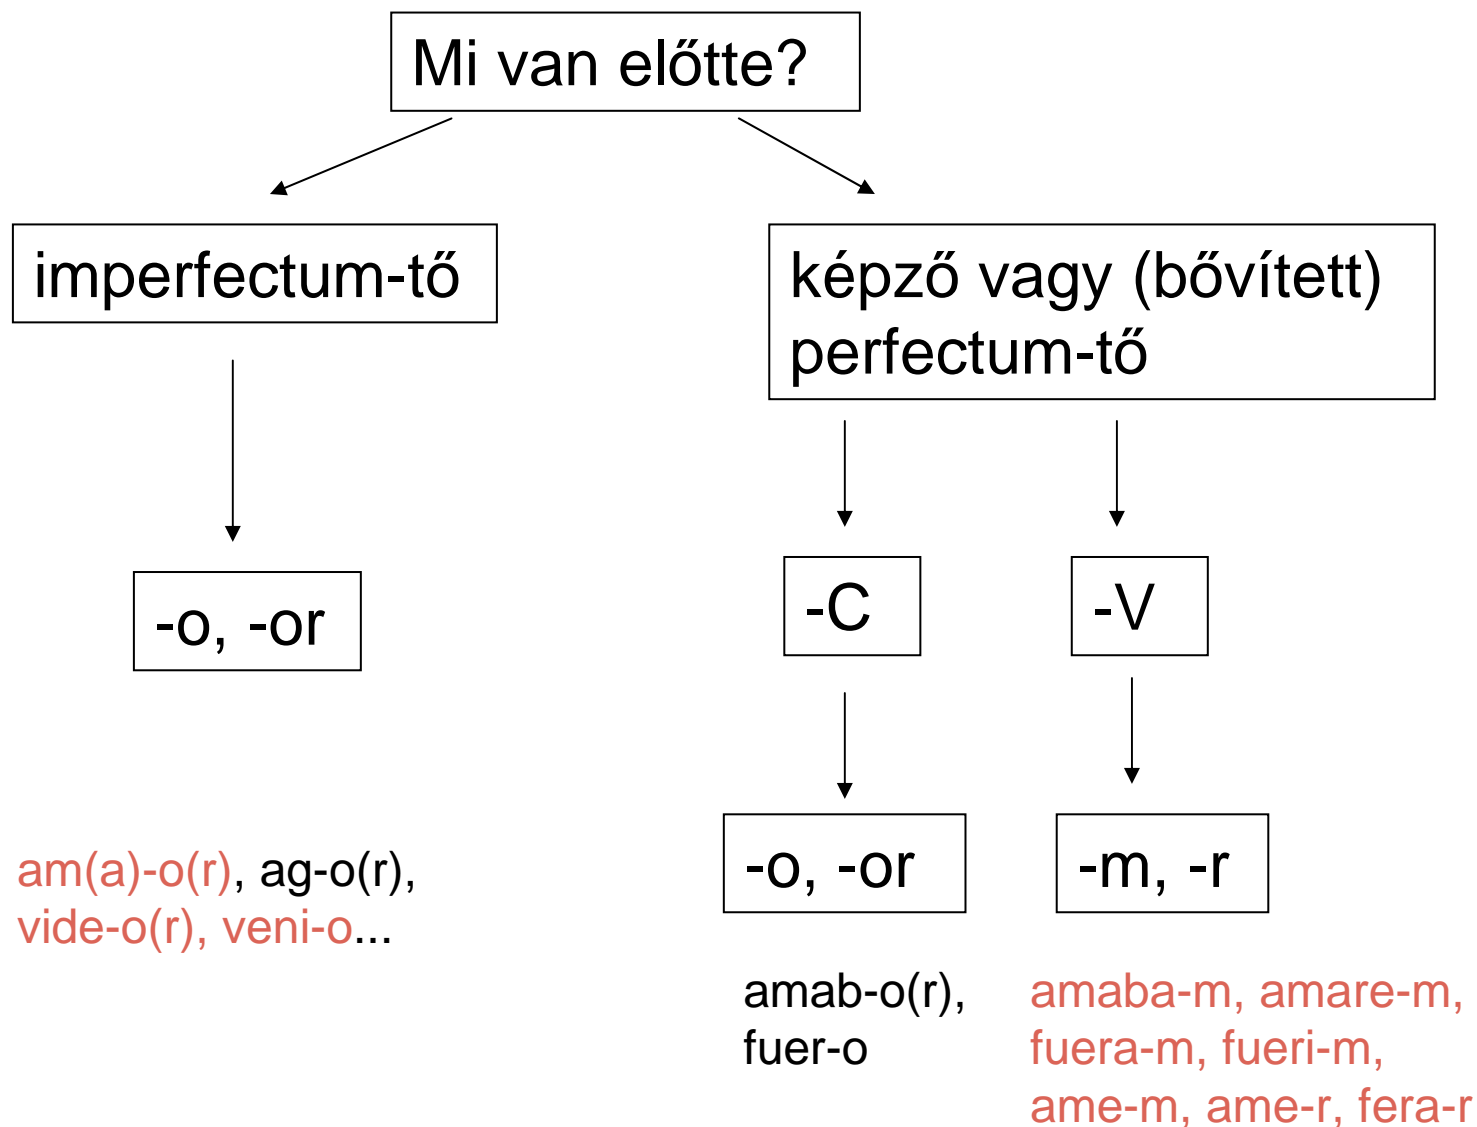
Mi van előtte?

imperfectum-tő

képző vagy (bővített) perfectum-tő

-o, -or

-C

-V

-o, -or

-m, -r

am(a)-o(r), ag-o(r), vide-o(r), veni-o...

amab-o(r), fuer-o

amaba-m, amare-m, fuera-m, fueri-m, ame-m, ame-r, fera-r